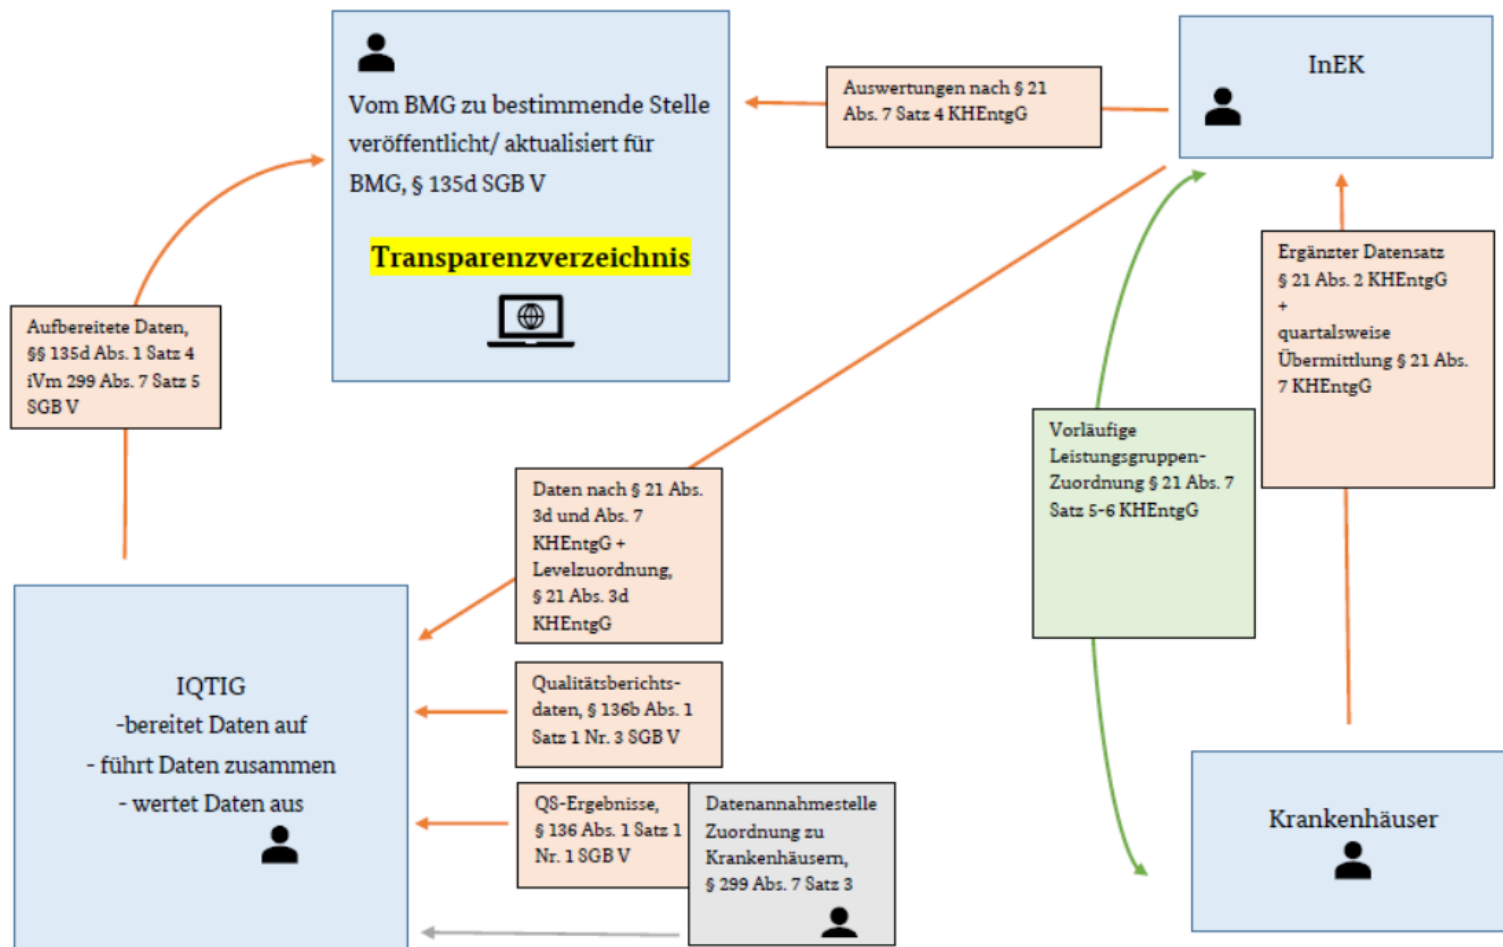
Vom BMG zu bestimmende Stelle veröffentlicht/ aktualisiert für BMG, § 135d SGB V

Transparenzverzeichnis

Auswertungen nach § 21 Abs. 7 Satz 4 KHEntgG

InEK

Aufbereitete Daten, §§ 135d Abs. 1 Satz 4 iVm 299 Abs. 7 Satz 5 SGB V

Ergänzter Datensatz § 21 Abs. 2 KHEntgG + quartalsweise Übermittlung § 21 Abs. 7 KHEntgG

Vorläufige Leistungsgruppen-Zuordnung § 21 Abs. 7 Satz 5-6 KHEntgG

Daten nach § 21 Abs. 3d und Abs. 7 KHEntgG + Levelzuordnung, § 21 Abs. 3d KHEntgG

IQTIG
-bereitet Daten auf
- führt Daten zusammen
- wertet Daten aus

Qualitätsberichtsdaten, § 136b Abs. 1 Satz 1 Nr. 3 SGB V

QS-Ergebnisse, § 136 Abs. 1 Satz 1 Nr. 1 SGB V

Datenannahmestelle Zuordnung zu Krankenhäusern, § 299 Abs. 7 Satz 3

Krankenhäuser